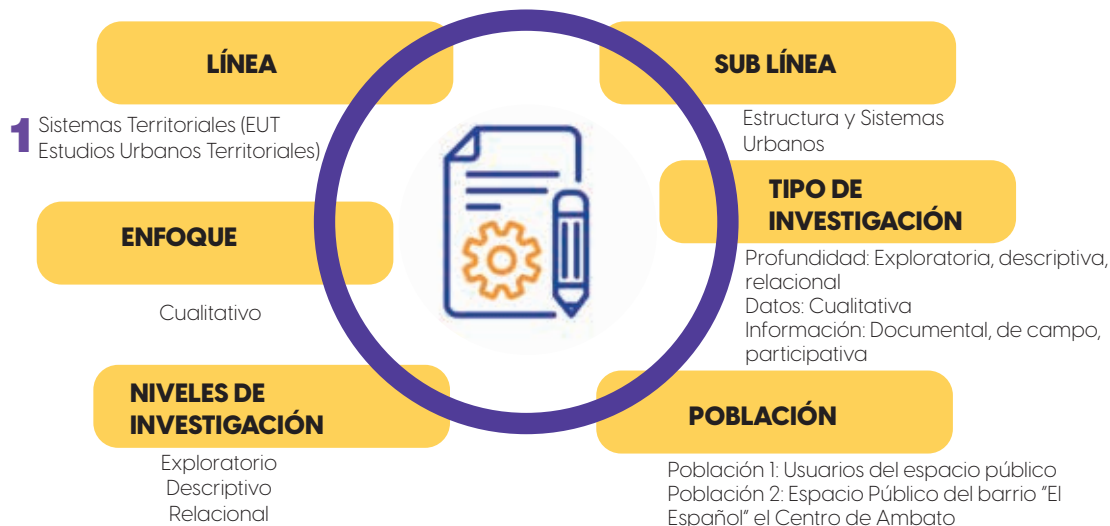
LÍNEA

1 Sistemas Territoriales (EUT Estudios Urbanos Territoriales)

SUB LÍNEA

Estructura y Sistemas Urbanos

TIPO DE INVESTIGACIÓN

Profundidad: Exploratoria, descriptiva, relacional
Datos: Cualitativa
Información: Documental, de campo, participativa

ENFOQUE

Cualitativo

NIVELES DE INVESTIGACIÓN

Exploratorio
Descriptivo
Relacional

POBLACIÓN

Población 1: Usuarios del espacio público
Población 2: Espacio Público del barrio "El Español" el Centro de Ambato